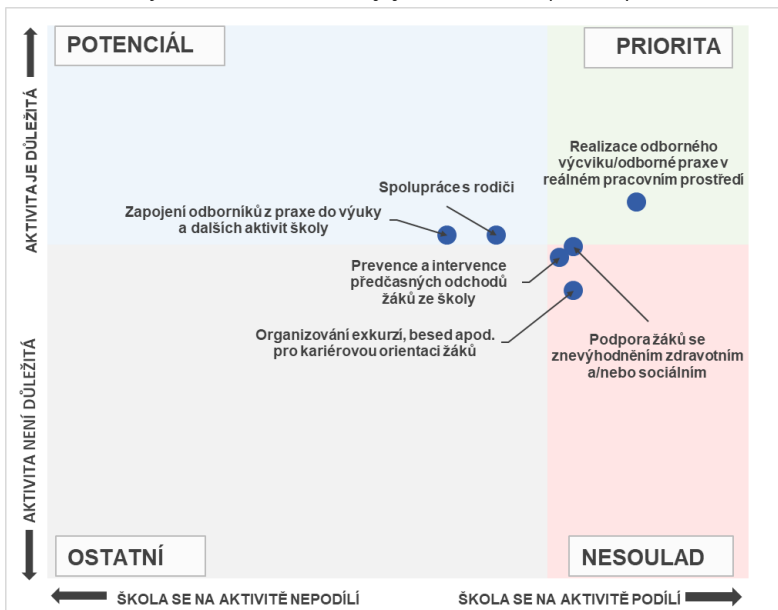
POTENCIÁL

PRIORITA

AKTIVITA JE DŮLEŽITÁ

Realizace odborného výcviku/odborné praxe v reálném pracovním prostředí

Spolupráce s rodiči

Zapojení odborníků z praxe do výuky a dalších aktivit školy

Prevence a intervence předčasných odchodů žáků ze školy

Organizování exkurzí, besed apod. pro kariérovou orientaci žáků

Podpora žáků se znevýhodněním zdravotním a/nebo sociálním

AKTIVITA NENÍ DŮLEŽITÁ

OSTATNÍ

NESOULAD

ŠKOLA SE NA AKTIVITĚ NEPODÍLÍ

ŠKOLA SE NA AKTIVITĚ PODÍLÍ